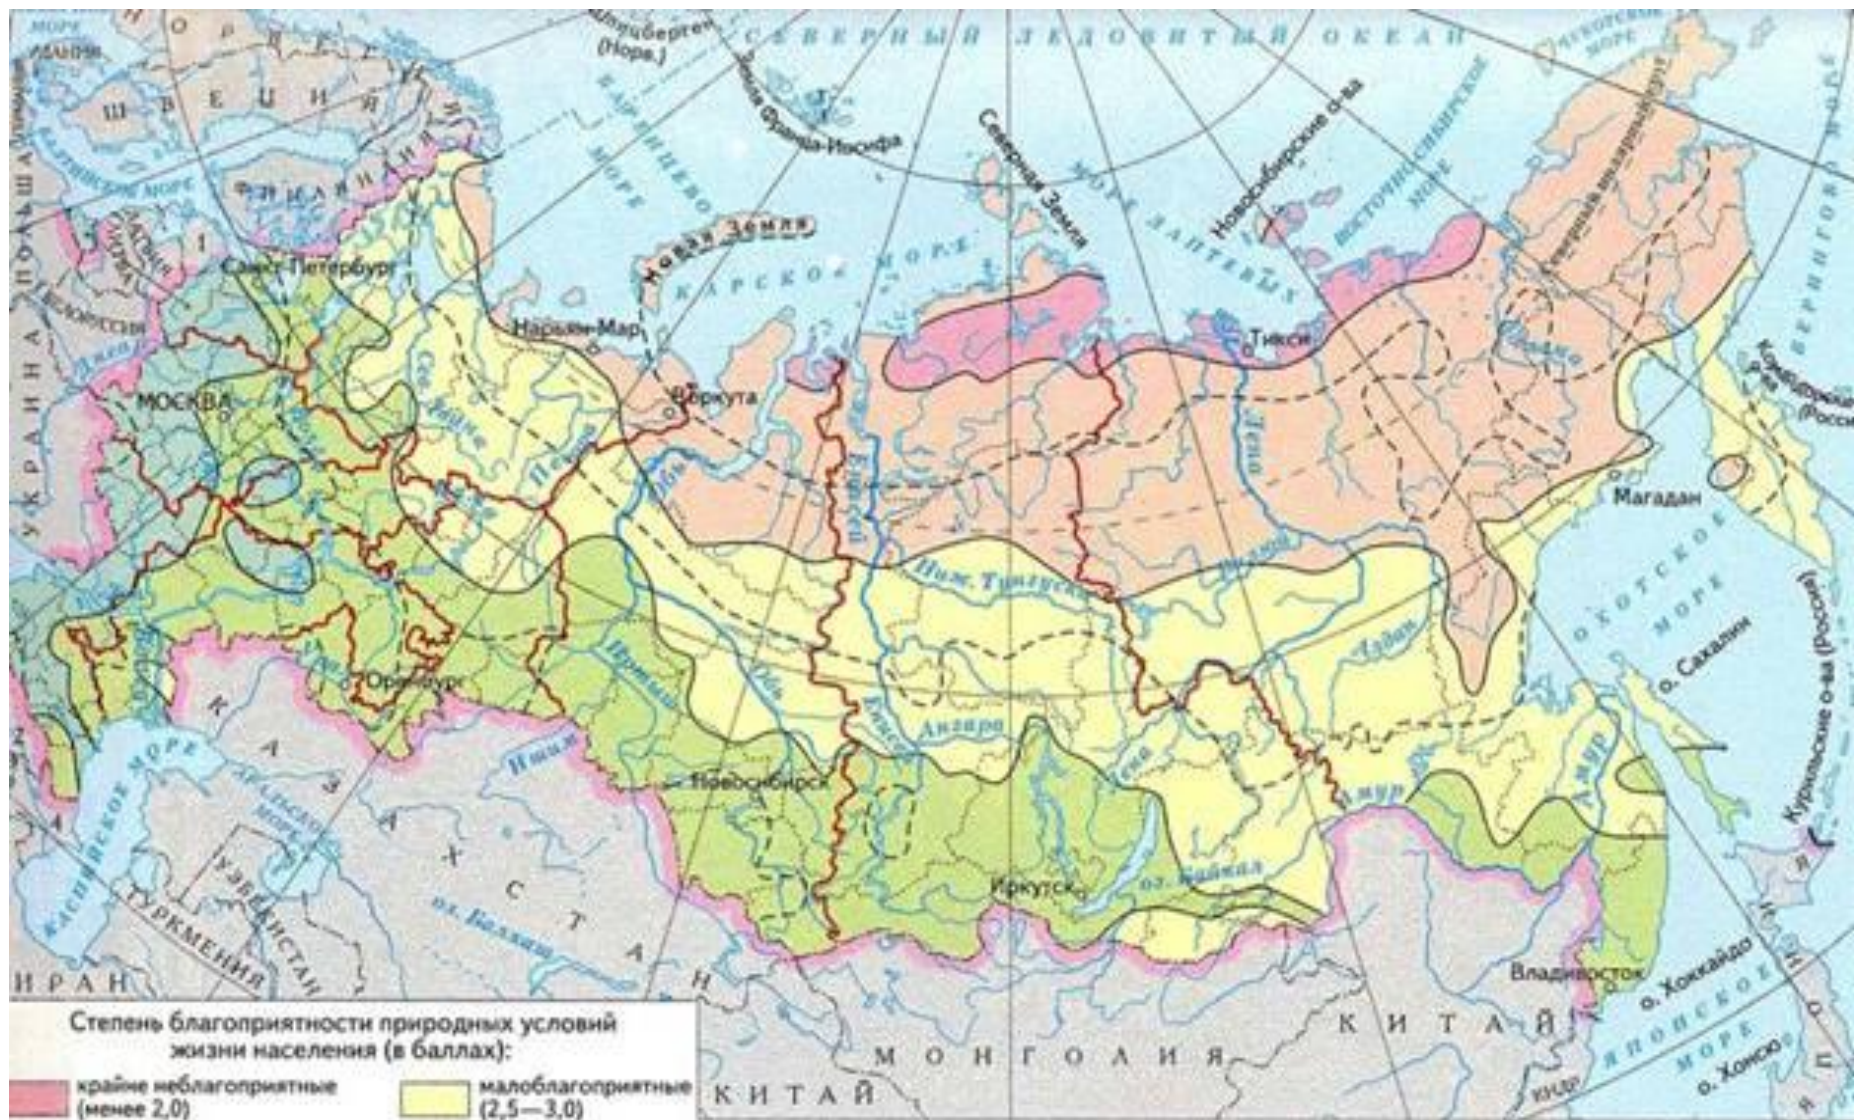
Шпицберген (Норв.)
СЕВЕРНЫЙ ЛЕДОВИТЫЙ ОКЕАН
ШВЕЦИЯ
ФИНЛЯНДИЯ
Земля Франца-Иосифа
Северная Земля
Новосибирские о-ва
ВОСТОЧНО-СИБИРСКОЕ МОРЕ
МОРЕ ЛАПТЕВЫХ
КАРСКОЕ МОРЕ
БАРЕНЦЕВО МОРЕ
Новая Земля
Санкт-Петербург
Нарьян-Мар
Воркута
Тикси
МОСКВА
БЕЛОРУССИЯ
УКРАИНА
ПОЛЬША
ЛАТВИЯ
ЛИТВА
БАЛТИЙСКОЕ МОРЕ
Печора
Обь
Енисей
Лена
Ниж. Тунгуска
Алдан
Ангара
Иртыш
Ишим
Амур
Магадан
ОХОТСКОЕ МОРЕ
о. Сахалин
Курильские о-ва (Россия)
Командорские о-ва (Россия)
БЕРИНГОВО МОРЕ
Оренбург
Новосибирск
Иркутск
оз. Байкал
оз. Балхаш
КАЗАХСТАН
КАСПИЙСКОЕ МОРЕ
АРАЛЬСКОЕ МОРЕ
УЗБЕКИСТАН
ТУРКМЕНИЯ
ИРАН
МОНГОЛИЯ
КИТАЙ
КИТАЙ
Владивосток
о. Хоккайдо
о. Хонсю
ЯПОНСКОЕ МОРЕ
ЯПОНИЯ
КНДР

Степень благоприятности природных условий жизни населения (в баллах):
крайне неблагоприятные (менее 2,0)
малоблагоприятные (2,5—3,0)